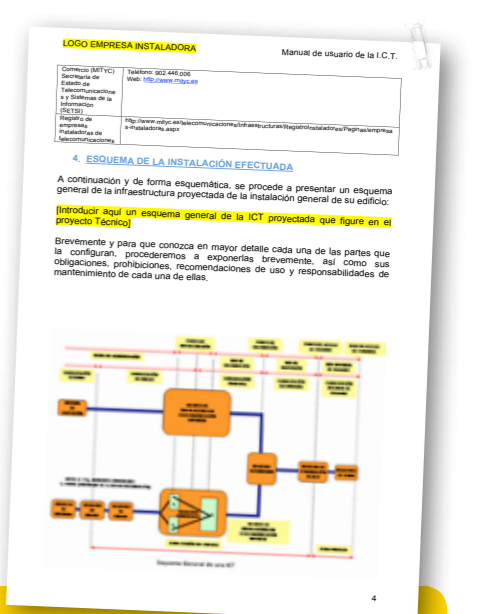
LOGO EMPRESA INSTALADORA

Manual de usuario de la I.C.T.

| Comercio (MITYC) Secretaría de Estado de Telecomunicaciones y Sistemas de la Información (SETSI) | Teléfono: 902.446.006 Web: http://www.mityc.es |
|---|---|
| Registro de empresas instaladoras de telecomunicaciones | http://www.mityc.es/telecomunicaciones/infraestructuras/Registroinstaladores/Paginas/empresas-instaladoras.aspx |

4. ESQUEMA DE LA INSTALACIÓN EFECTUADA

A continuación y de forma esquemática, se procede a presentar un esquema general de la infraestructura proyectada de la instalación general de su edificio:

[Introducir aquí un esquema general de la ICT proyectada que figure en el proyecto Técnico]

Brevemente y para que conozca en mayor detalle cada una de las partes que la configuran, procederemos a exponerlas brevemente, así como sus obligaciones, prohibiciones, recomendaciones de uso y responsabilidades de mantenimiento de cada una de ellas.

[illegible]

Esquema General de una ICT

4